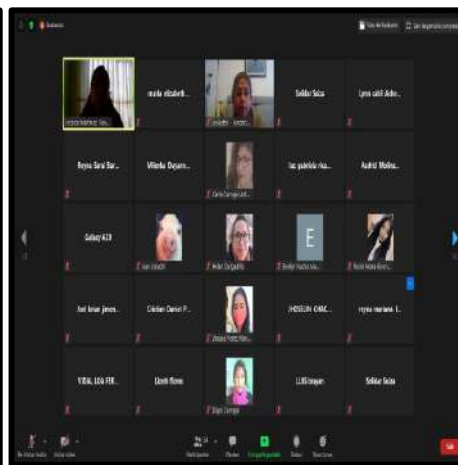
maria elizabeth...

Soldiar Suiza

Lynn caid ...

Reyna Sarai Bar...

Wilenka Dayann...

luz gabriela rica...

Astrid Molina...

Galaxy A10

E

José Israel jimen...

Cristian Daniel P...

JHOSELIN CARC...

reyna mariana t...

YIDAL LOA FER...

Lizeth flores

LUIS trejo

Soldiar Suiza

Salir